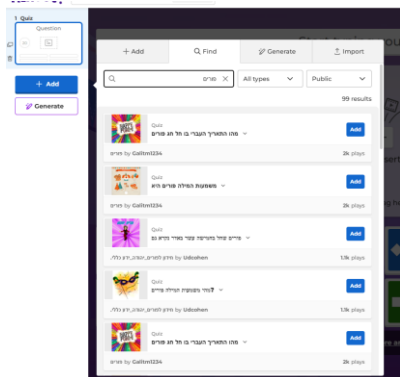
1 Quiz

Question

+ Add

Generate

+ Add

Find

Generate

Import

פורים

All types

Public

99 results

Quiz

מהו התאריך העברי בו חל חג פורים

Add

פורים by Galitm1234

2k plays

Quiz

משמעות המילה פורים היא

Add

פורים by Galitm1234

2k plays

Quiz

פורים שחל ביום ראשון נקרא

Add

פורים by Udcohen

1.1k plays

Quiz

מנהגי חג הפורים

Add

פורים by Udcohen

1.3k plays

Quiz

מהו התאריך העברי בו חל חג פורים

Add

פורים by Galitm1234

2k plays